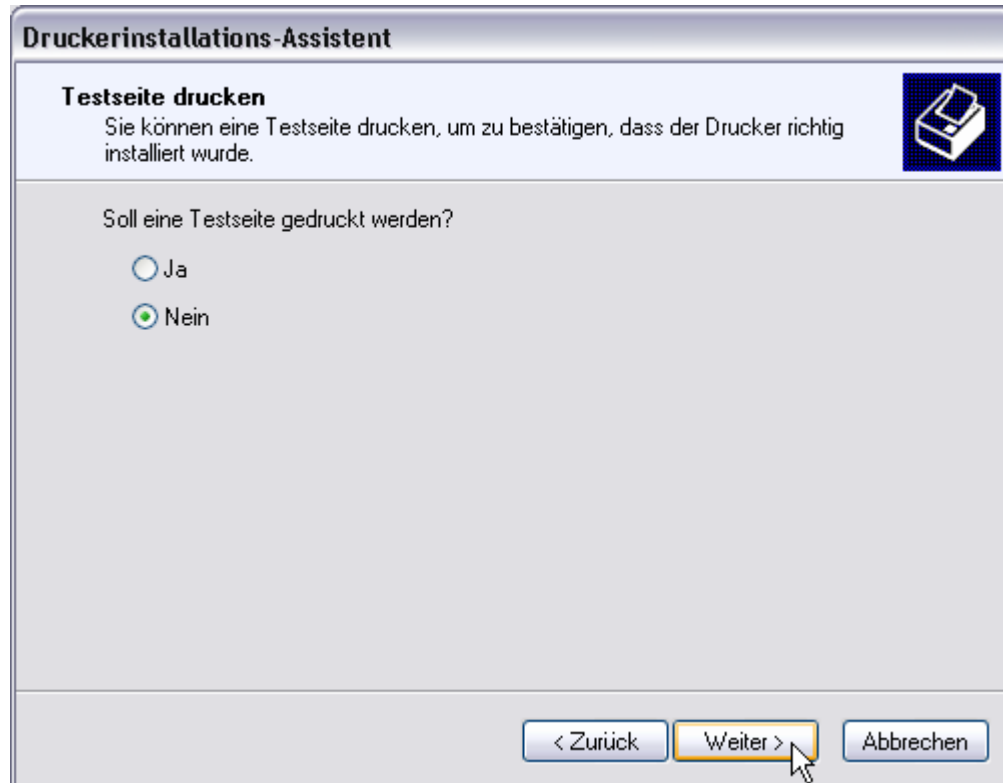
Druckerinstallations-Assistent

Testseite drucken
Sie können eine Testseite drucken, um zu bestätigen, dass der Drucker richtig installiert wurde.

Soll eine Testseite gedruckt werden?

Ja

Nein

< Zurück
Weiter >
Abbrechen